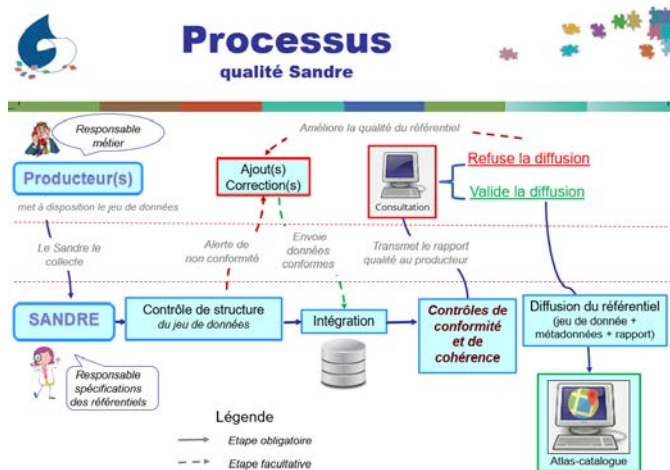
Processus
qualité Sandre

Responsable métier

Améliore la qualité du référentiel

Producteur(s)

met à disposition le jeu de données

Ajout(s) Correction(s)

Consultation

Refuse la diffusion

Valide la diffusion

Le Sandre le collecte

Alerte de non conformité

Envoie données conformes

Transmet le rapport qualité au producteur

SANDRE

Contrôle de structure du jeu de données

Intégration

Contrôles de conformité et de cohérence

Diffusion du référentiel (jeu de donnée + métadonnées + rapport)

Responsable spécifications des référentiels

Légende

Etape obligatoire

Etape facultative

Atlas-catalogue